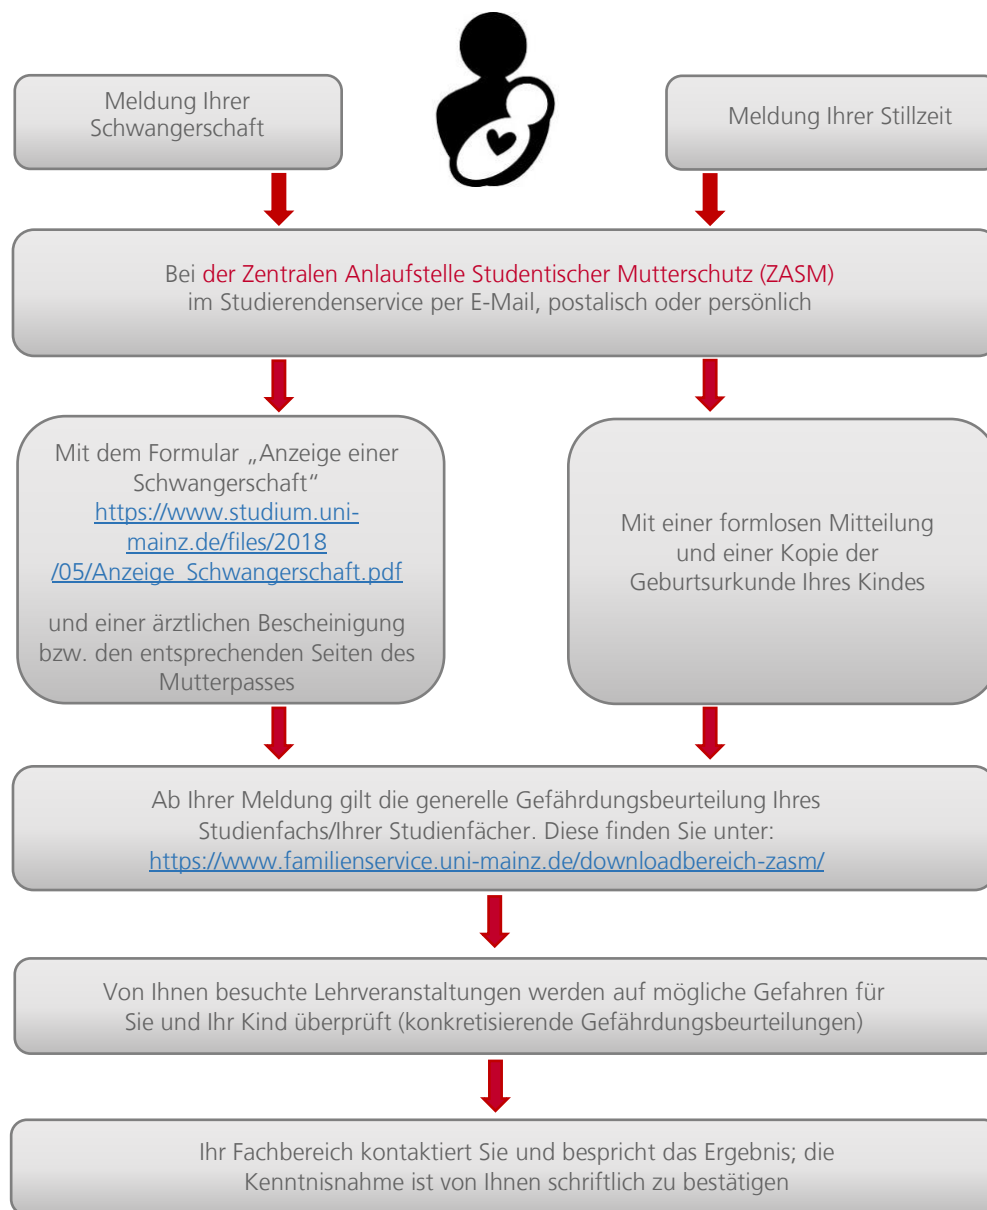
Meldung Ihrer Schwangerschaft

Meldung Ihrer Stillzeit

Bei der Zentralen Anlaufstelle Studentischer Mutterschutz (ZASM) im Studierendenservice per E-Mail, postalisch oder persönlich

Mit dem Formular „Anzeige einer Schwangerschaft“ https://www.studium.uni-mainz.de/files/2018/05/Anzeige_Schwangerschaft.pdf

und einer ärztlichen Bescheinigung bzw. den entsprechenden Seiten des Mutterpasses

Mit einer formlosen Mitteilung und einer Kopie der Geburtsurkunde Ihres Kindes

Ab Ihrer Meldung gilt die generelle Gefährdungsbeurteilung Ihres Studienfachs/Ihrer Studienfächer. Diese finden Sie unter: https://www.familienservice.uni-mainz.de/downloadbereich-zasm/

Von Ihnen besuchte Lehrveranstaltungen werden auf mögliche Gefahren für Sie und Ihr Kind überprüft (konkretisierende Gefährdungsbeurteilungen)

Ihr Fachbereich kontaktiert Sie und bespricht das Ergebnis; die Kenntnisnahme ist von Ihnen schriftlich zu bestätigen